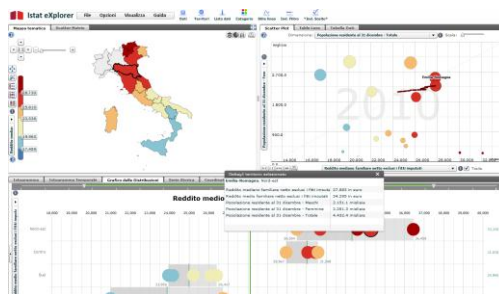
Istat eXplorer File Opzioni Visualizza Guida

Mappa tematica

Reddito medio

2010

Reddito medio

Dettagli territorio selezionato
Emilia-Romagna
Reddito mediano familiare netto esclusi i fitti imputati 27.965 in euro
Reddito medio familiare netto esclusi i fitti imputati 34.240 in euro
Popolazione residente al 31 dicembre - Maschi 2.151,1 migliaia
Popolazione residente al 31 dicembre - Femmine 2.281,3 migliaia
Popolazione residente al 31 dicembre - Totale 4.432,4 migliaia

Grafico della Distribuzione